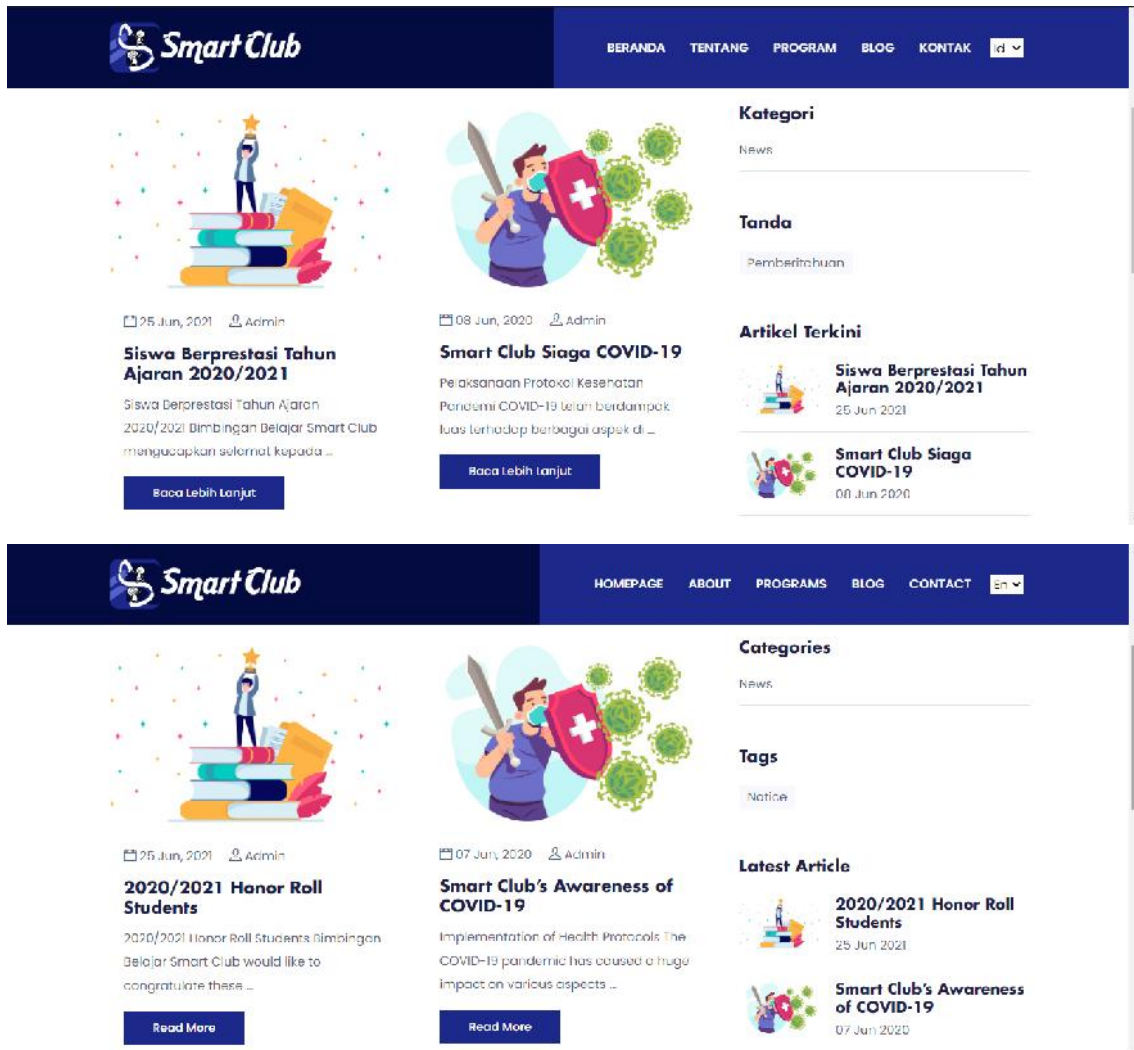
Smart Club

BERANDA TENTANG PROGRAM BLOG KONTAK id

25 Jun, 2021 Admin

Siswa Berprestasi Tahun Ajaran 2020/2021

Siswa Berprestasi Tahun Ajaran 2020/2021 Bimbingan Belajar Smart Club mengucapkan selamat kepada ...

Baca Lebih Lanjut

08 Jun, 2020 Admin

Smart Club Siaga COVID-19

Pelaksanaan Protokol Kesehatan Pandemi COVID-19 telah berdampak luas terhadap berbagai aspek di ...

Baca Lebih Lanjut

Kategori

News

Tanda

Pemberitahuan

Artikel Terkini

Siswa Berprestasi Tahun Ajaran 2020/2021
25 Jun 2021

Smart Club Siaga COVID-19
08 Jun 2020

Smart Club

HOMEPAGE ABOUT PROGRAMS BLOG CONTACT en

25 Jun, 2021 Admin

2020/2021 Honor Roll Students

2020/2021 Honor Roll Students Bimbingan Belajar Smart Club would like to congratulate these ...

Read More

07 Jun, 2020 Admin

Smart Club's Awareness of COVID-19

Implementation of Health Protocols The COVID-19 pandemic has caused a huge impact on various aspects ...

Read More

Categories

News

Tags

Notice

Latest Article

2020/2021 Honor Roll Students
25 Jun 2021

Smart Club's Awareness of COVID-19
07 Jun 2020